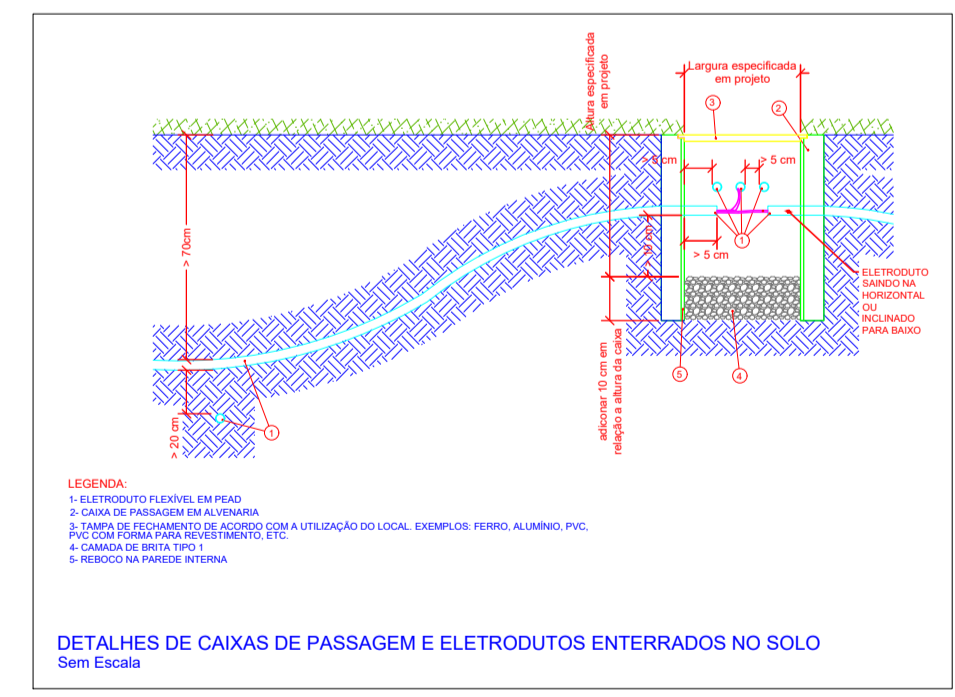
Altura especificada em projeto

Largura especificada em projeto

3

2

> 5 cm

> 5 cm

> 70cm

> 10 cm

> 5 cm

1

ELETRODUTO SAINDO NA HORIZONTAL OU INCLINADO PARA BAIXO

adicionar 10 cm em relação a altura da caixa

5

4

> 20 cm

1

LEGENDA:
1- ELETRODUTO FLEXÍVEL EM PEAD
2- CAIXA DE PASSAGEM EM ALVENARIA
3- TAMPA DE FECHAMENTO DE ACORDO COM A UTILIZAÇÃO DO LOCAL. EXEMPLOS: FERRO, ALUMÍNIO, PVC, PVC COM FORMA PARA REVESTIMENTO, ETC.
4- CAMADA DE BRITA TIPO 1
5- REBOCO NA PAREDE INTERNA

DETALHES DE CAIXAS DE PASSAGEM E ELETRODUTOS ENTERRADOS NO SOLO
Sem Escala